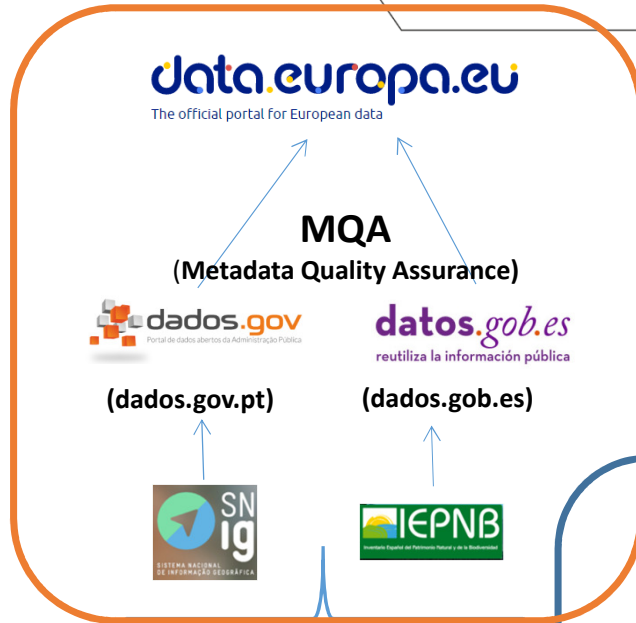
data.europa.eu
The official portal for European data

MQA
(Metadata Quality Assurance)

dados.gov
Portal de dados abertos da Administração Pública

datos.gob.es
reutiliza la información pública

(dados.gov.pt)

(dados.gob.es)

SN ig
SISTEMA NACIONAL DE INFORMAÇÃO GEOGRÁFICA

IEPNB
Inventario Español del Patrimonio Natural y de la Biodiversidad